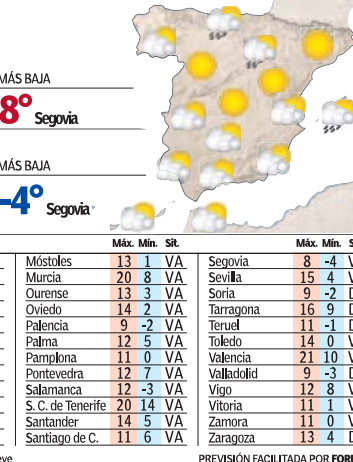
MÁS BAJA

8° Segovia

MÁS BAJA

-4° Segovia

| | Máx. | Mín. | Sit. |
|---|---|---|---|
| Móstoles | 13 | 1 | VA |
| Murcia | 20 | 8 | VA |
| Ourense | 13 | 3 | VA |
| Oviedo | 14 | 2 | VA |
| Palencia | 9 | -2 | VA |
| Palma | 12 | 5 | VA |
| Pamplona | 11 | 0 | VA |
| Pontevedra | 12 | 7 | VA |
| Salamanca | 12 | -3 | VA |
| S. C. de Tenerife | 20 | 14 | VA |
| Santander | 14 | 5 | VA |
| Santiago de C. | 11 | 6 | VA |

| | Máx. | Mín. | S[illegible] |
|---|---|---|---|
| Segovia | 8 | -4 | V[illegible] |
| Sevilla | 15 | 4 | V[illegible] |
| Soria | 9 | -2 | D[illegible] |
| Tarragona | 16 | 9 | D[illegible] |
| Teruel | 11 | -1 | D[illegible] |
| Toledo | 14 | 0 | V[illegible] |
| Valencia | 21 | 10 | V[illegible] |
| Valladolid | 9 | -3 | D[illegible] |
| Vigo | 12 | 8 | V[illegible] |
| Vitoria | 11 | 1 | V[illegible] |
| Zamora | 11 | 0 | V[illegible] |
| Zaragoza | 13 | 4 | D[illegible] |

eve.

PREVISIÓN FACILITADA POR FOR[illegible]